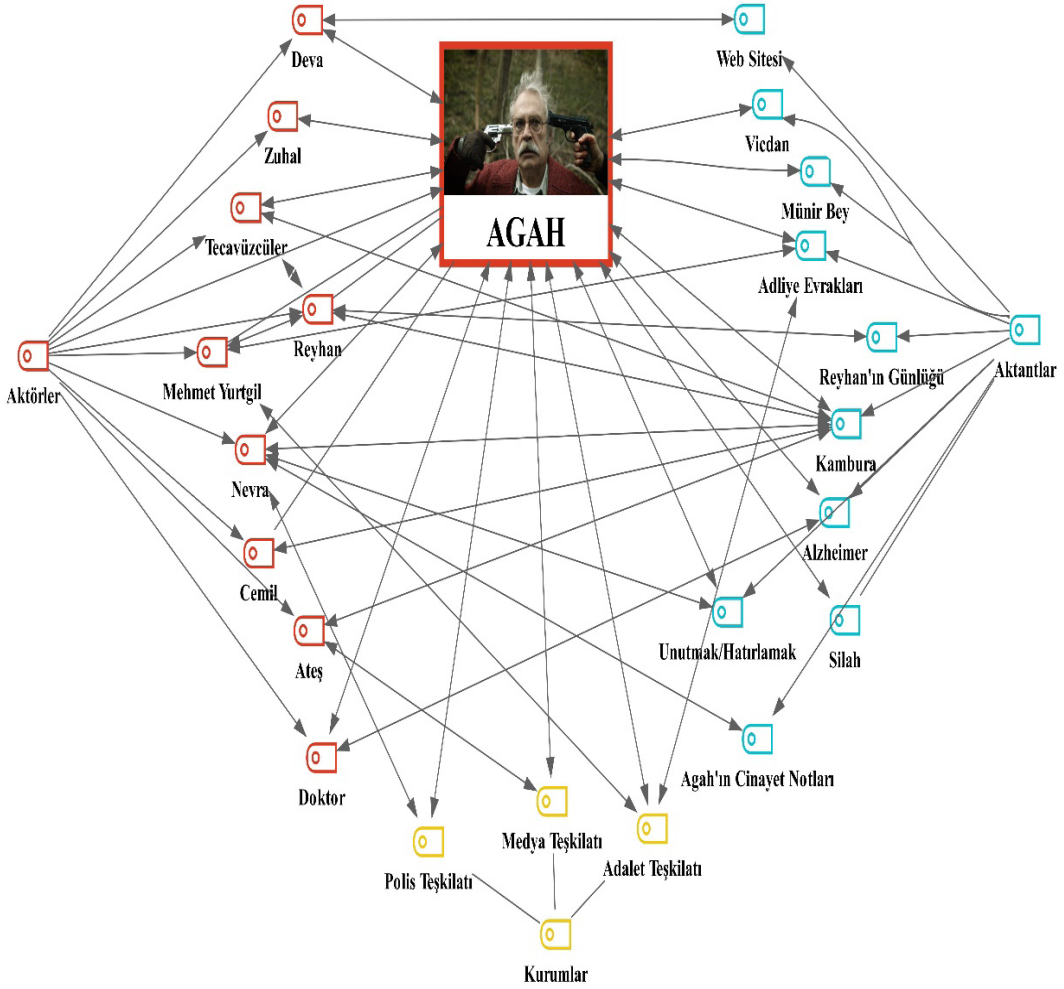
Deva

Web Sitesi

AGAH

Zuhal

Vicdan

Münir Bey

Tecavüzcüler

Adliye Evrakları

Reyhan

Aktörler

Mehmet Yurtgil

Reyhan'ın Günlüğü

Aktantlar

Kambura

Nevra

Alzheimer

Cemil

Unutmak/Hatırlamak

Silah

Ateş

Agah'ın Cinayet Notları

Doktor

Medya Teşkilatı

Polis Teşkilatı

Adalet Teşkilatı

Kurumlar